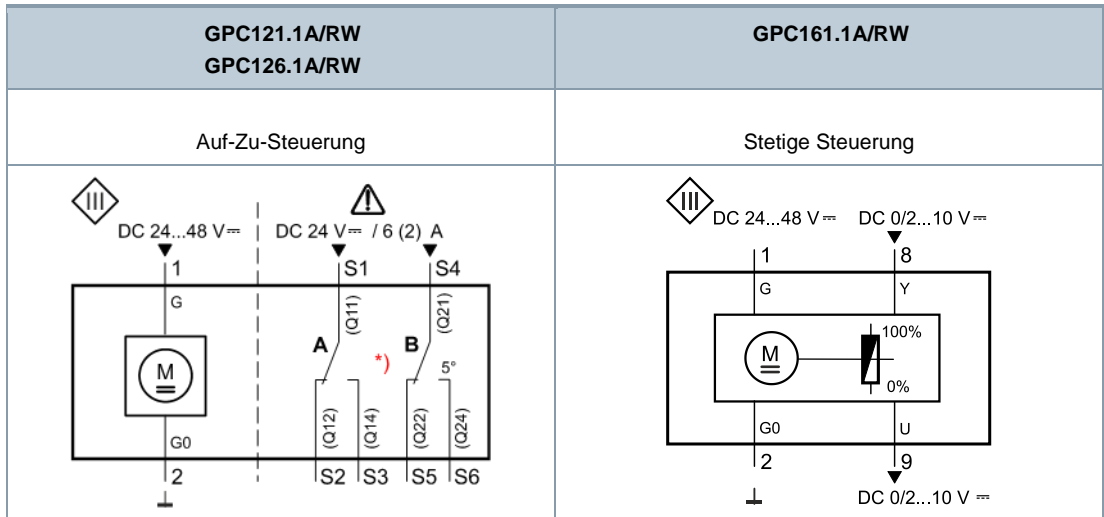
| GPC121.1A/RW<br>GPC126.1A/RW | GPC161.1A/RW |
|---|---|
| Auf-Zu-Steuerung | Stetige Steuerung |
| III DC 24...48 V ⎓ 1 G M G0 2 ⊥ DC 24 V ⎓ / 6 (2) A S1 S4 (Q11) (Q21) A B *) 5° (Q12) (Q14) (Q22) (Q24) S2 S3 S5 S6 | III DC 24...48 V ⎓ DC 0/2...10 V ⎓ 1 8 G Y M 100% 0% G0 U 2 9 ⊥ DC 0/2...10 V ⎓ |